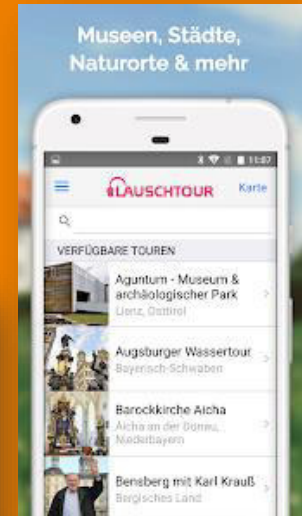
Museen, Städte, Naturorte & mehr

11:07

LAUSCHTOUR

Karte

VERFÜGBARE TOUREN

Aguntum - Museum & archäologischer Park
Lienz, Osttirol

Augsburger Wassertour
Bayerisch-Schwaben

Barockkirche Aicha
Aicha an der Donau, Niederbayern

Bensberg mit Karl Krauß
Bergisches Land